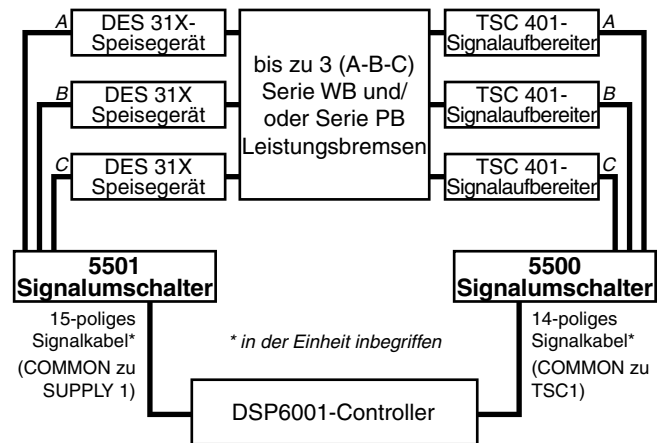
A
DES 31X-
Speisegerät

B
DES 31X
Speisegerät

C
DES 31X
Speisegerät

bis zu 3 (A-B-C)
Serie WB und/
oder Serie PB
Leistungsbremsen

TSC 401-
Signalaufbereiter
A

TSC 401-
Signalaufbereiter
B

TSC 401-
Signalaufbereiter
C

5501
Signalumschalter

5500
Signalumschalter

15-poliges
Signalkabel*
(COMMON zu
SUPPLY 1)

* in der Einheit inbegriffen

14-poliges
Signalkabel*
(COMMON zu
TSC1)

DSP6001-Controller